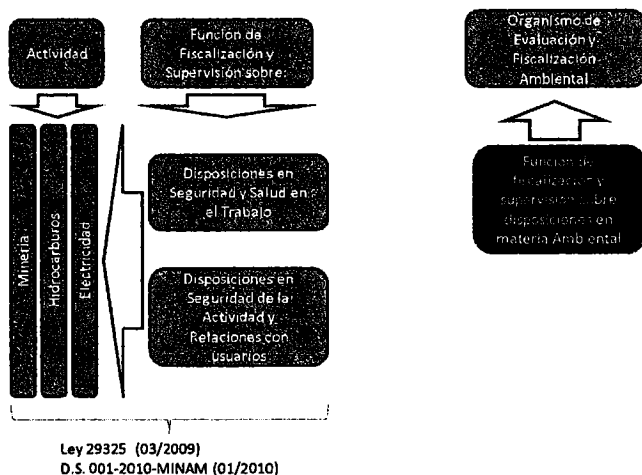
Actividad

Función de Fiscalización y Supervisión sobre:

Minería

Hidrocarburos

Electricidad

Disposiciones en Seguridad y Salud en el Trabajo

Disposiciones en Seguridad de la Actividad y Relaciones con Usuarios

Organismo de Evaluación y Fiscalización Ambiental

Función de fiscalización y supervisión sobre disposiciones en materia Ambiental

Ley 29325 (03/2009)
D.S. 001-2010-MINAM (01/2010)